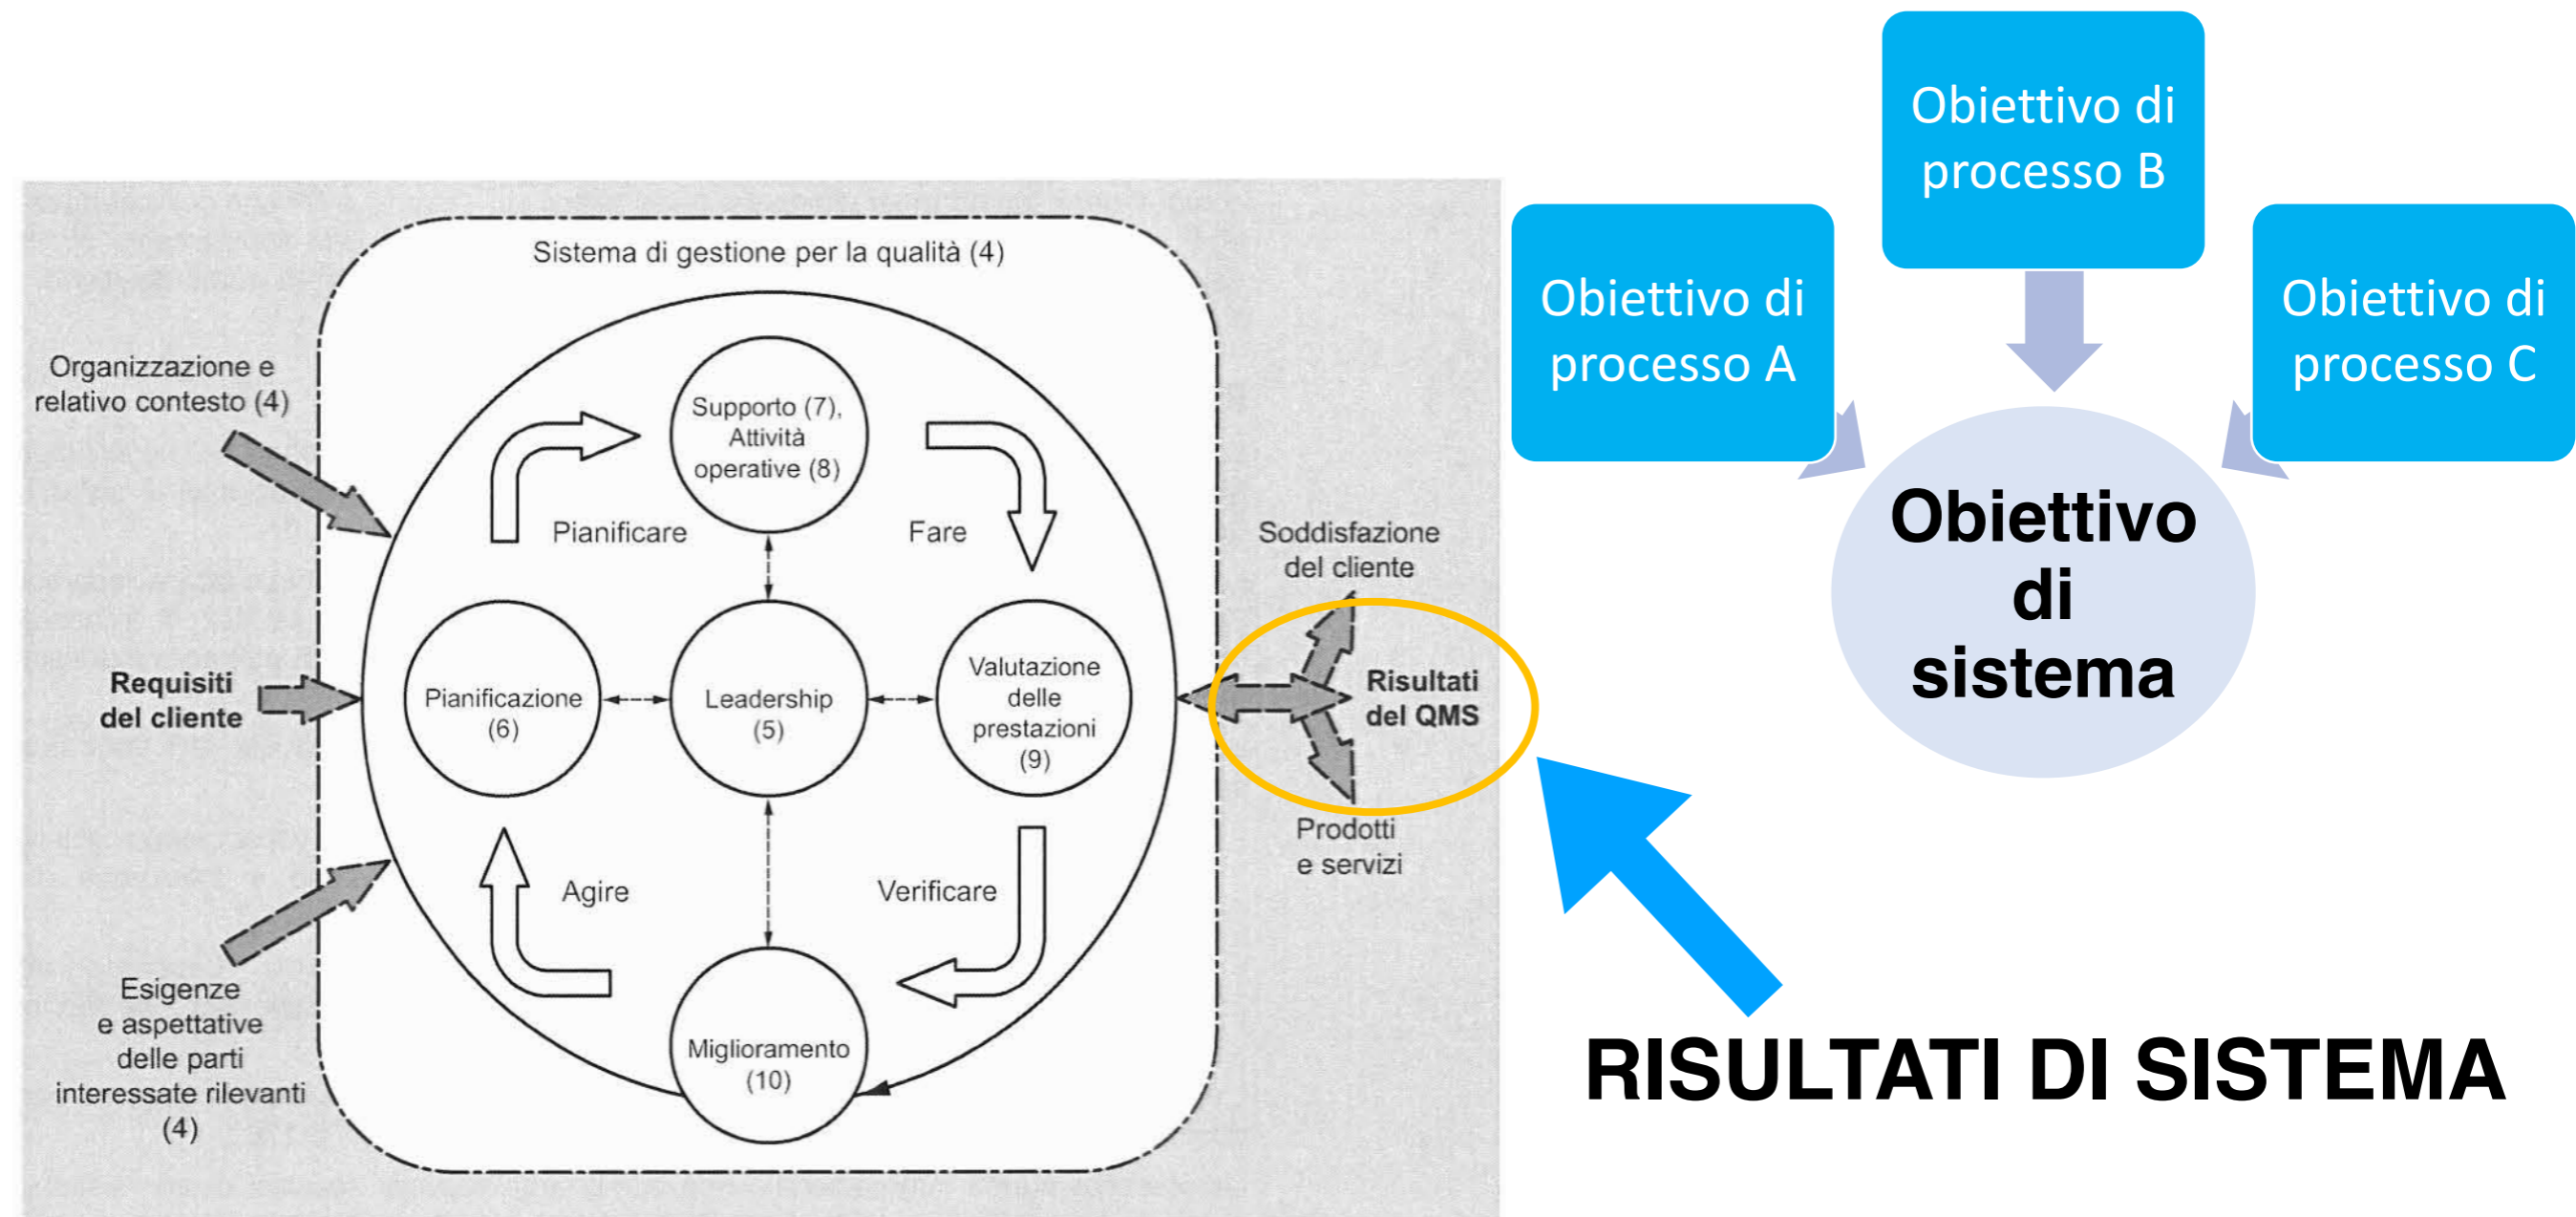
Sistema di gestione per la qualità (4)

Organizzazione e relativo contesto (4)

Requisiti del cliente

Esigenze e aspettative delle parti interessate rilevanti (4)

Supporto (7), Attività operative (8)

Pianificare

Fare

Pianificazione (6)

Leadership (5)

Valutazione delle prestazioni (9)

Agire

Verificare

Miglioramento (10)

Soddisfazione del cliente

Risultati del QMS

Prodotti e servizi

Obiettivo di processo B

Obiettivo di processo A

Obiettivo di processo C

Obiettivo di sistema

RISULTATI DI SISTEMA